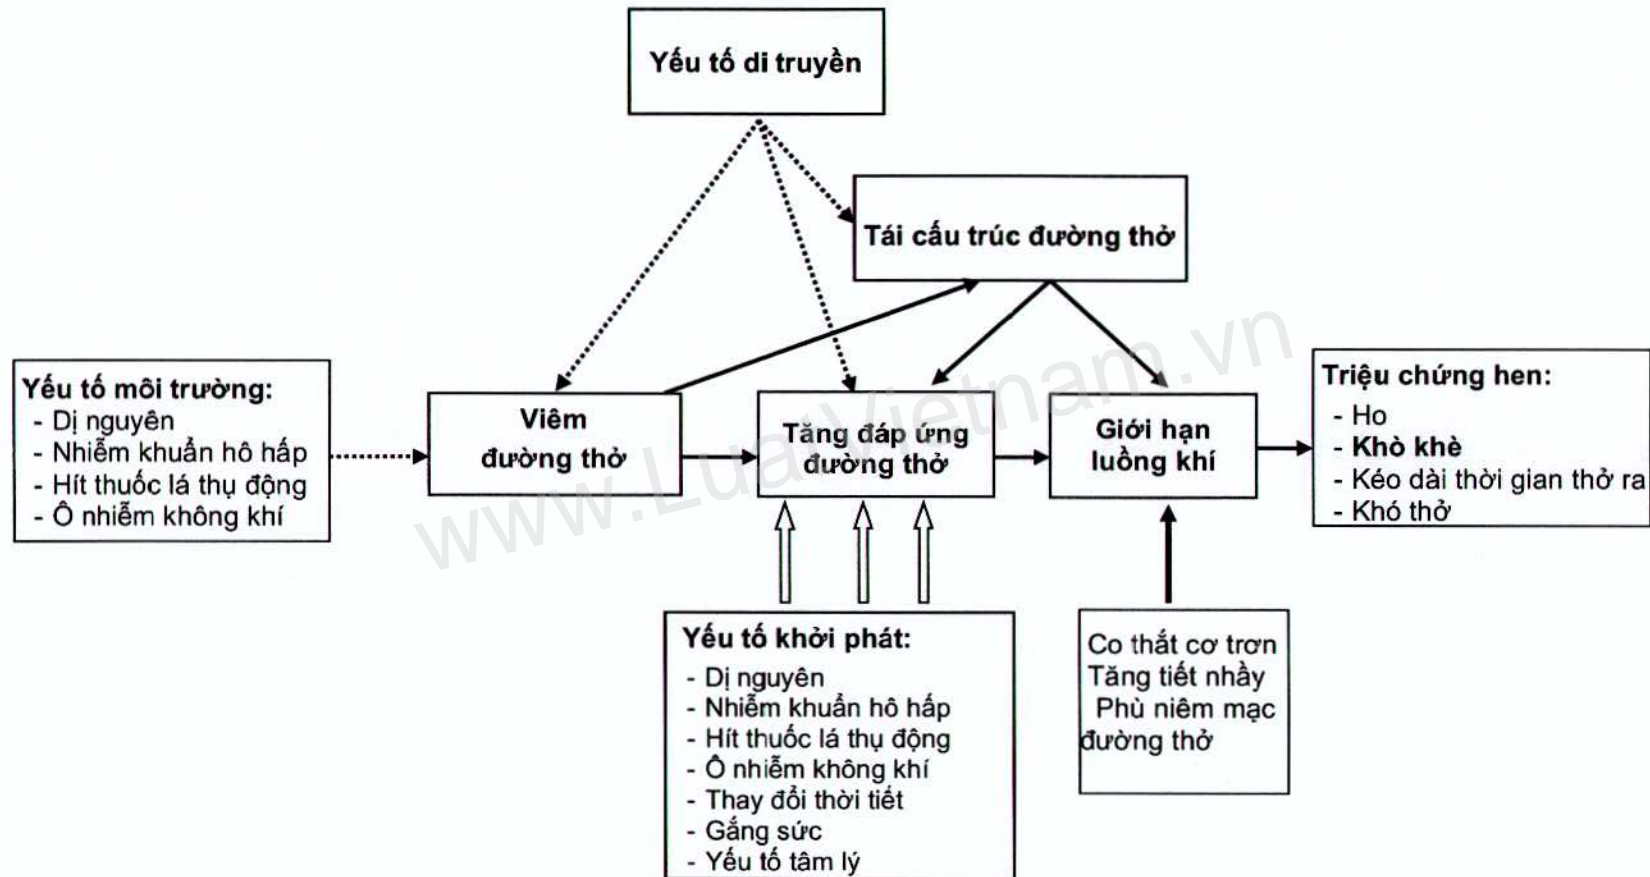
Yếu tố di truyền

Tái cấu trúc đường thở

Yếu tố môi trường:
- Dị nguyên
- Nhiễm khuẩn hô hấp
- Hít thuốc lá thụ động
- Ô nhiễm không khí

Viêm đường thở

Tăng đáp ứng đường thở

Giới hạn luồng khí

Triệu chứng hen:
- Ho
- Khò khè
- Kéo dài thời gian thở ra
- Khó thở

www.LuatVietnam.vn

Yếu tố khởi phát:
- Dị nguyên
- Nhiễm khuẩn hô hấp
- Hít thuốc lá thụ động
- Ô nhiễm không khí
- Thay đổi thời tiết
- Gắng sức
- Yếu tố tâm lý

Co thắt cơ trơn
Tăng tiết nhầy
Phù niêm mạc đường thở